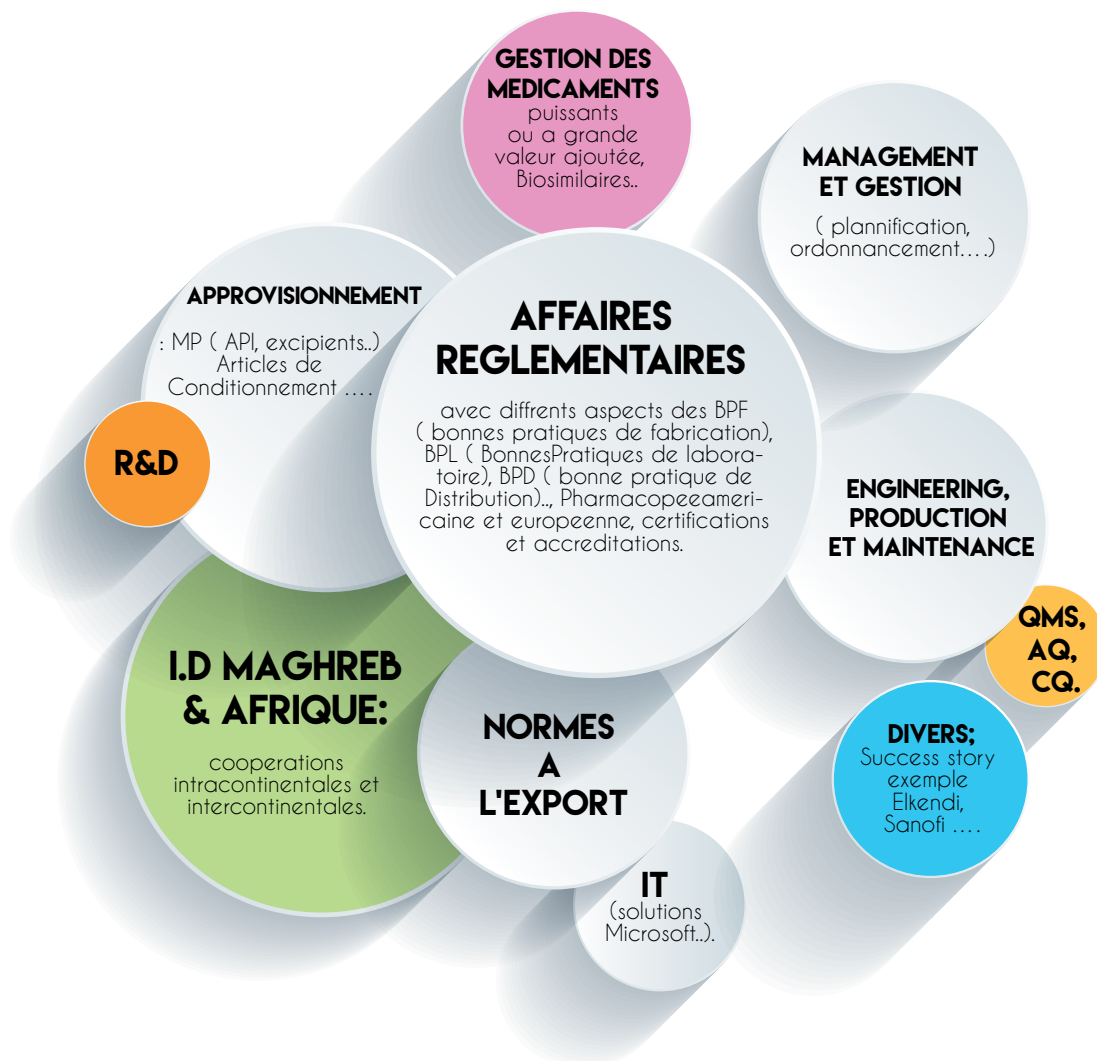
GESTION DES MEDICAMENTS
puissants ou a grande valeur ajoutée, Biosimilaires..

MANAGEMENT ET GESTION
( plannification, ordonnancement….)

APPROVISIONNEMENT
: MP ( API, excipients..) Articles de Conditionnement ….

R&D

AFFAIRES REGLEMENTAIRES
avec diffrents aspects des BPF ( bonnes pratiques de fabrication), BPL ( BonnesPratiques de laboratoire), BPD ( bonne pratique de Distribution).., Pharmacopeeamericaine et europeenne, certifications et accreditations.

ENGINEERING, PRODUCTION ET MAINTENANCE

QMS, AQ, CQ.

I.D MAGHREB & AFRIQUE:
cooperations intracontinentales et intercontinentales.

NORMES A L'EXPORT

DIVERS;
Success story exemple Elkendi, Sanofi ….

IT
(solutions Microsoft..).